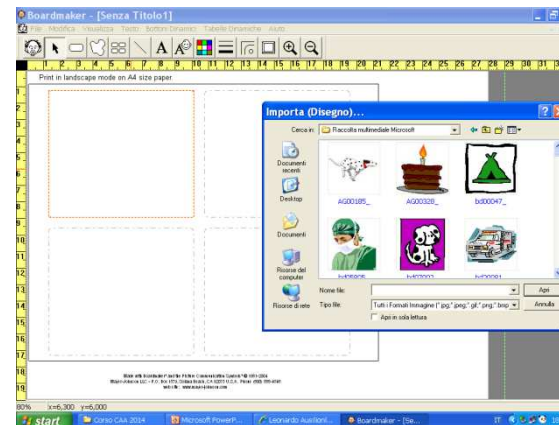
Boardmaker - [Senza Titolo1]

File Modifica Visualizza Testo Bottoni Dinamici Tabelle Dinamiche Aiuto

1 2 3 4 5 6 7 8 9 10 11 12 13 14 15 16 17 18 19 20 21 22 23 24 25 26 27 28 29 30 31

Print in landscape mode on A4 size paper

Importa (Disegno)...

Cerca in: Raccolta multimediale Microsoft

Documenti recenti

Desktop

Documenti

Risorse del computer

Risorse di rete

AG00185_

AG00328_

bd00047_

bd05805_

bd02003_

bd02081_

Nome file:

Tipo file: Tutti i Formati Immagine (*.jpg;*.jpeg;*.gif;*.png;*.bmp

Apri in sola lettura

Apri

Annulla

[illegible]

80% x=6,300 y=6,000

start

Corso CAA 2014

Microsoft PowerP...

Leonardo Ausiliori...

Boardmaker - [Se...

IT